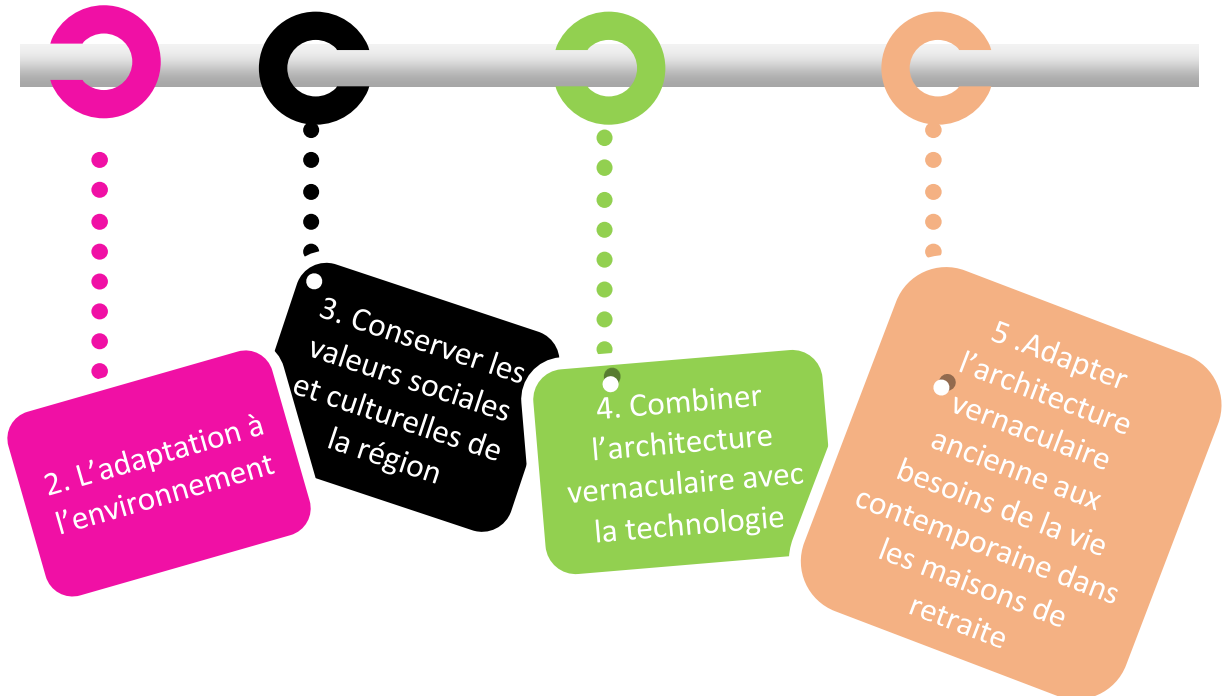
2. L’adaptation à l’environnement

3. Conserver les valeurs sociales et culturelles de la région

4. Combiner l’architecture vernaculaire avec la technologie

5 .Adapter l’architecture vernaculaire ancienne aux besoins de la vie contemporaine dans les maisons de retraite